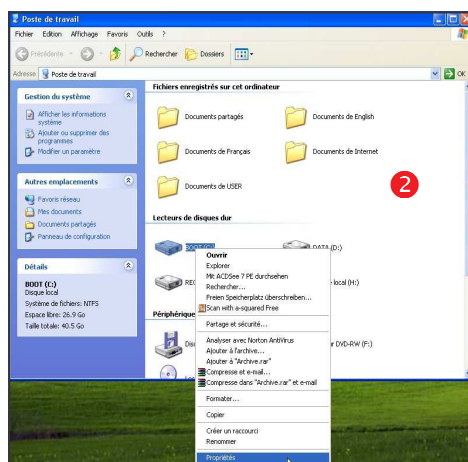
Poste de travail

Fichier Edition Affichage Favoris Outils ?

Précédente Rechercher Dossiers

Adresse Poste de travail

OK

Gestion du système

Afficher les informations système

Ajouter ou supprimer des programmes

Modifier un paramètre

Autres emplacements

Favoris réseau

Mes documents

Documents partagés

Panneau de configuration

Détails

BOOT (C:)

Disque local

Système de fichiers: NTFS

Espace libre: 26.9 Go

Taille totale: 40.5 Go

Fichiers enregistrés sur cet ordinateur

Documents partagés

Documents de English

Documents de Français

Documents de Internet

Documents de USER

2

Lecteurs de disques dur

BOOT (C:)

DATA (D:)

REC

local (H:)

Périphérique

Dis

DVD-RW (F:)

Ouvrir

Explorer

Mit ACDSee 7 PE durchsehen

Rechercher...

Freien Speicherplatz überschreiben...

Scan with a-squared Free

Partage et sécurité...

Analyser avec Norton AntiVirus

Ajouter à l'archive...

Ajouter à "Archive.rar"

Compresse et e-mail...

Compresse dans "Archive.rar" et e-mail

Formater...

Copier

Créer un raccourci

Renommer

Propriétés